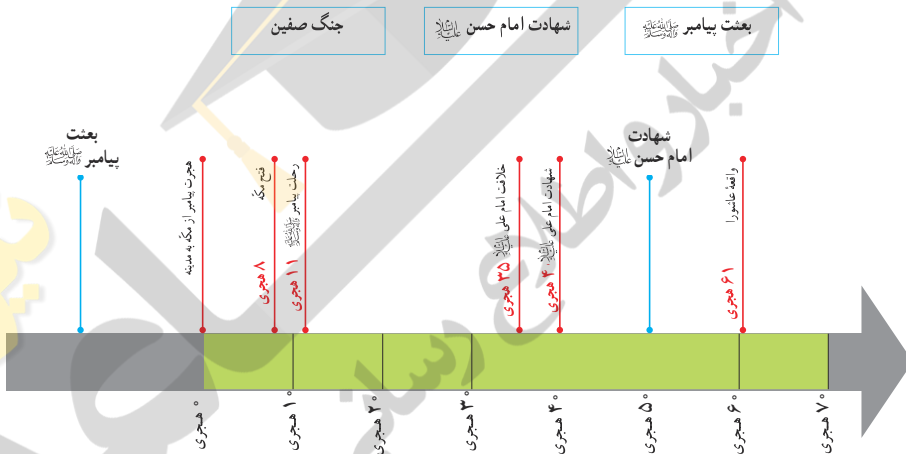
جنگ صفین

شهادت امام حسن علیه‌السلام

بعثت پیامبر صلی‌الله‌علیه‌وآله

بعثت پیامبر صلی‌الله‌علیه‌وآله

هجرت پیامبر از مکّه به مدینه

فتح مکّه

۸ هجری

رحلت پیامبر صلی‌الله‌علیه‌وآله

۱۱ هجری

خلافت امام علی علیه‌السلام

۳۵ هجری

شهادت امام علی علیه‌السلام

۴۰ هجری

شهادت امام حسن علیه‌السلام

واقعهٔ عاشورا

۶۱ هجری

۰ هجری

۱۰ هجری

۲۰ هجری

۳۰ هجری

۴۰ هجری

۵۰ هجری

۶۰ هجری

۷۰ هجری